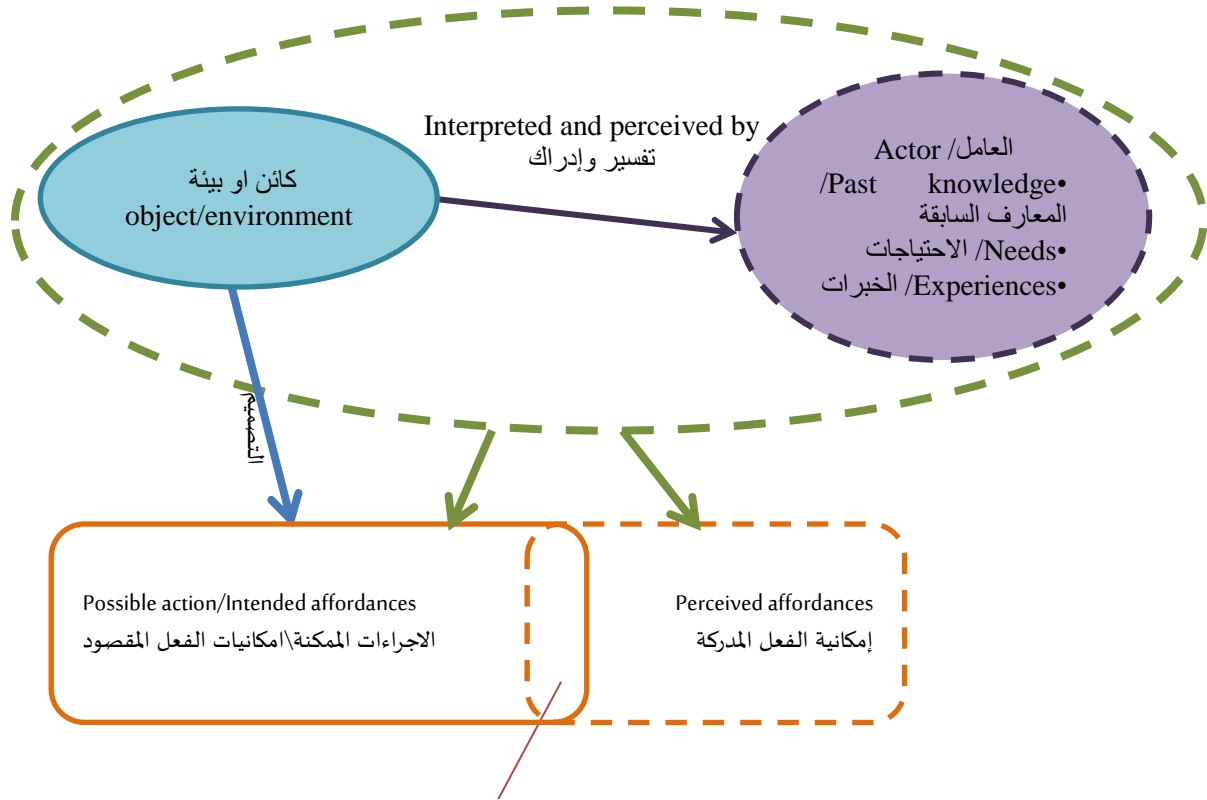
Interpreted and perceived by
تفسير وإدراك

كائن او بيئة
object/environment

Actor /العامل
•Past knowledge/ المعارف السابقة
•Needs /الاحتياجات
•Experiences /الخبرات

التصميم

Possible action/Intended affordances
الاجراءات الممكنة\امكانيات الفعل المقصود

Perceived affordances
إمكانية الفعل المدركة